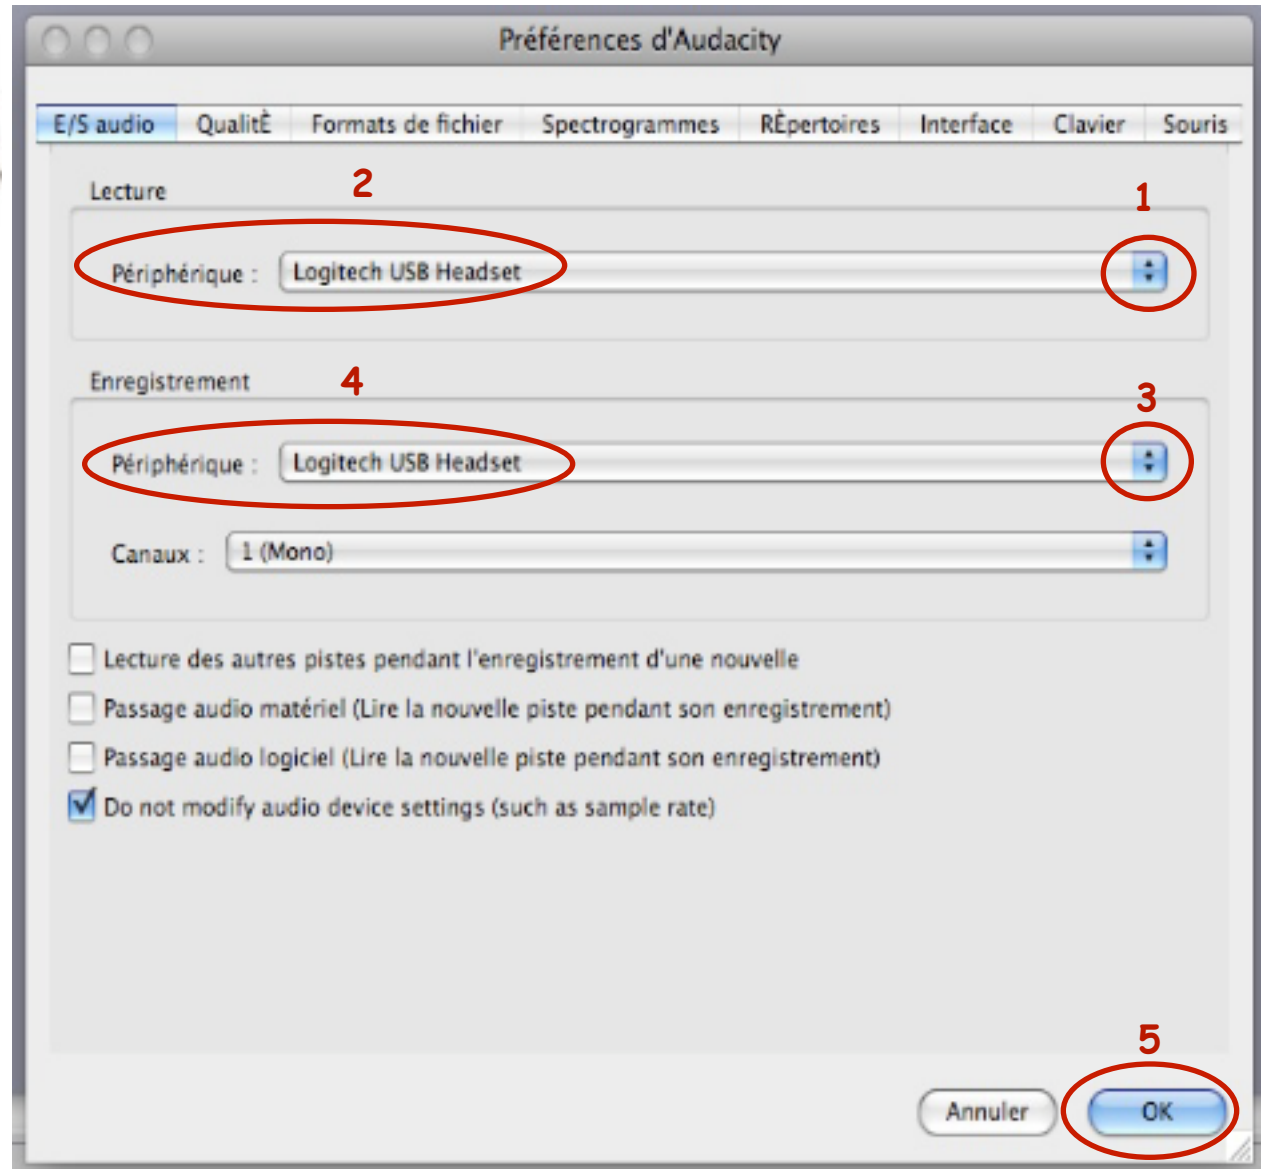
Préférences d'Audacity

E/S audio | QualitÈ | Formats de fichier | Spectrogrammes | RÈpertoires | Interface | Clavier | Souris

Lecture 2

1

Périphérique : Logitech USB Headset

Enregistrement 4

3

Périphérique : Logitech USB Headset

Canaux : 1 (Mono)

Lecture des autres pistes pendant l'enregistrement d'une nouvelle

Passage audio matériel (Lire la nouvelle piste pendant son enregistrement)

Passage audio logiciel (Lire la nouvelle piste pendant son enregistrement)

Do not modify audio device settings (such as sample rate)

5

Annuler OK